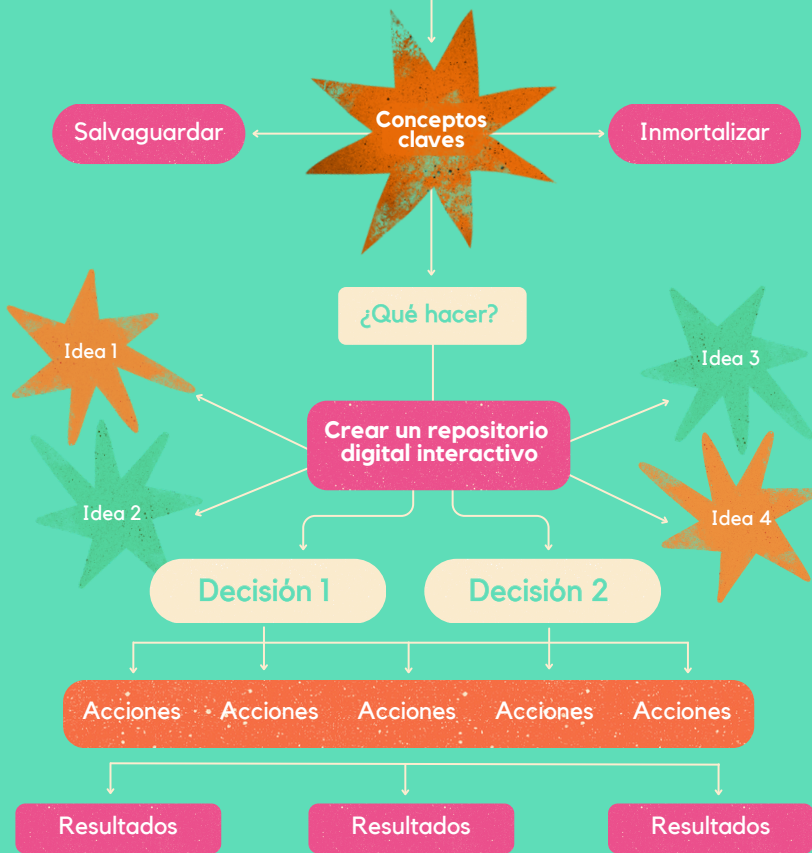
Salvaguardar

Conceptos claves

Inmortalizar

¿Qué hacer?

Idea 1

Idea 3

Crear un repositorio digital interactivo

Idea 2

Idea 4

Decisión 1

Decisión 2

Acciones Acciones Acciones Acciones Acciones

Resultados Resultados Resultados